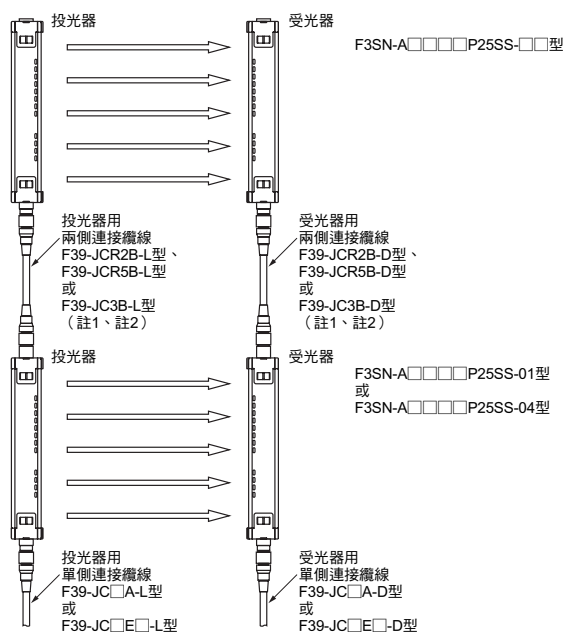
投光器

受光器

F3SN-A□□□□P25SS-□□型

投光器用
兩側連接纜線
F39-JCR2B-L型、
F39-JCR5B-L型
或
F39-JC3B-L型
（註1、註2）

受光器用
兩側連接纜線
F39-JCR2B-D型、
F39-JCR5B-D型
或
F39-JC3B-D型
（註1、註2）

投光器

受光器

F3SN-A□□□□P25SS-01型
或
F3SN-A□□□□P25SS-04型

投光器用
單側連接纜線
F39-JC□A-L型
或
F39-JC□E□-L型

受光器用
單側連接纜線
F39-JC□A-D型
或
F39-JC□E□-D型